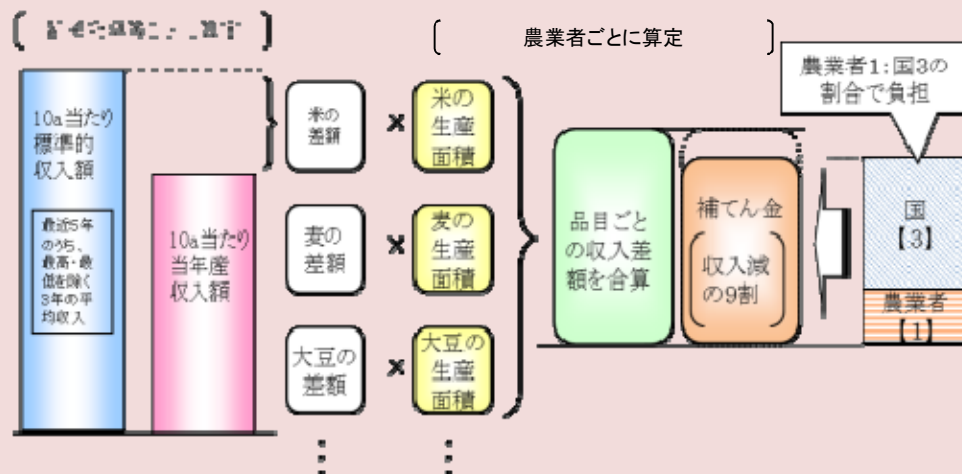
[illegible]

農業者ごとに算定

農業者1:国3の割合で負担

10a当たり標準的収入額

最近5年のうち、最高・最低を除く3年の平均収入

10a当たり当年産収入額

米の差額 × 米の生産面積

麦の差額 × 麦の生産面積

大豆の差額 × 大豆の生産面積

品目ごとの収入差額を合算

補てん金

収入減の9割

国【3】

農業者【1】